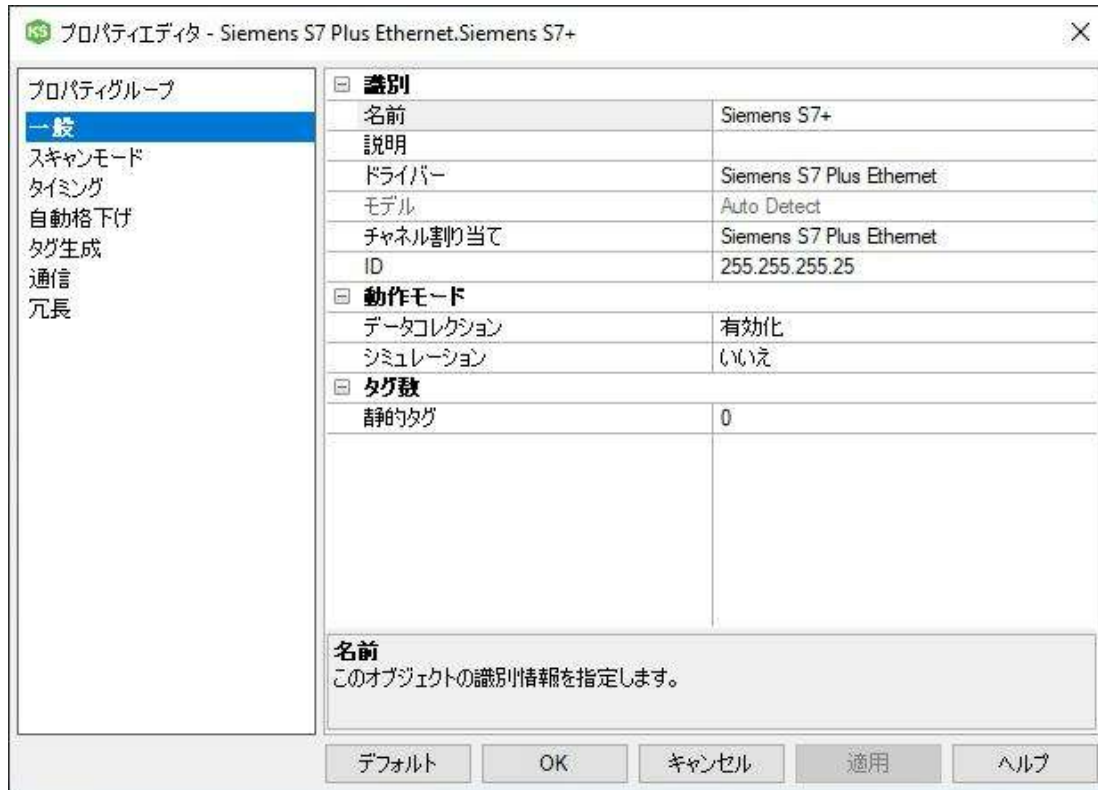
KS プロパティエディタ - Siemens S7 Plus Ethernet.Siemens S7+

×

プロパティグループ
一般
スキャンモード
タイミング
自動格下げ
タグ生成
通信
冗長

⊟ 識別

| | |
|---|---|
| 名前 | Siemens S7+ |
| 説明 | |
| ドライバー | Siemens S7 Plus Ethernet |
| モデル | Auto Detect |
| チャネル割り当て | Siemens S7 Plus Ethernet |
| ID | 255.255.255.25 |

⊟ 動作モード

| | |
|---|---|
| データコレクション | 有効化 |
| シミュレーション | いいえ |

⊟ タグ数

| | |
|---|---|
| 静的タグ | 0 |

名前
このオブジェクトの識別情報を指定します。

デフォルト OK キャンセル 適用 ヘルプ